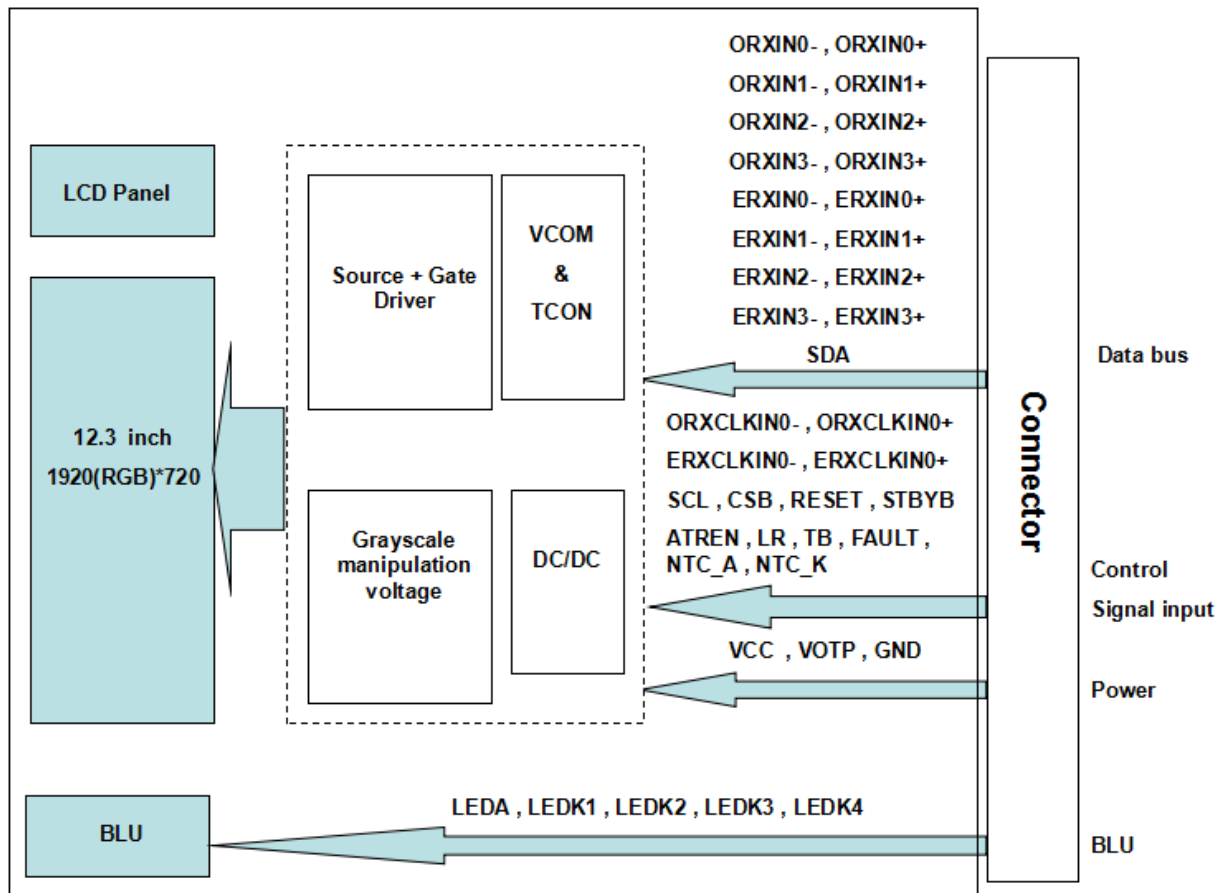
LCD Panel

12.3 inch
1920(RGB)*720

Source + Gate Driver

VCOM
&
TCON

Grayscale manipulation voltage

DC/DC

ORXIN0- , ORXIN0+
ORXIN1- , ORXIN1+
ORXIN2- , ORXIN2+
ORXIN3- , ORXIN3+
ERXIN0- , ERXIN0+
ERXIN1- , ERXIN1+
ERXIN2- , ERXIN2+
ERXIN3- , ERXIN3+
SDA

ORXCLKIN0- , ORXCLKIN0+
ERXCLKIN0- , ERXCLKIN0+
SCL , CSB , RESET , STBYB
ATREN , LR , TB , FAULT , NTC_A , NTC_K

VCC , VOTP , GND

Connector

Data bus

Control
Signal input

Power

BLU

LEDA , LEDK1 , LEDK2 , LEDK3 , LEDK4

BLU